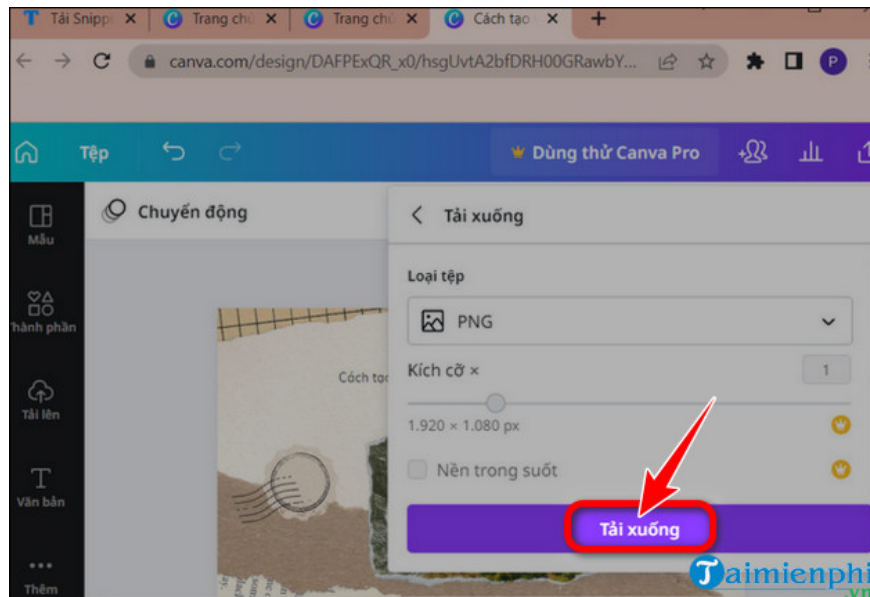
Tải Snipp ×
Trang chủ ×
Trang chủ ×
Cách tạo ×
+
canva.com/design/DAFPExQR_x0/hsgUvtA2bfDRH00GRawbY...
P
Tệp
Dùng thử Canva Pro
Mẫu
Thành phần
Tải lên
Văn bản
Thêm
Chuyển động
Tải xuống
Loại tệp
PNG
Kích cỡ ×
1
1.920 × 1.080 px
Nền trong suốt
Tải xuống
Cách tạo
Taimienphi
.vn